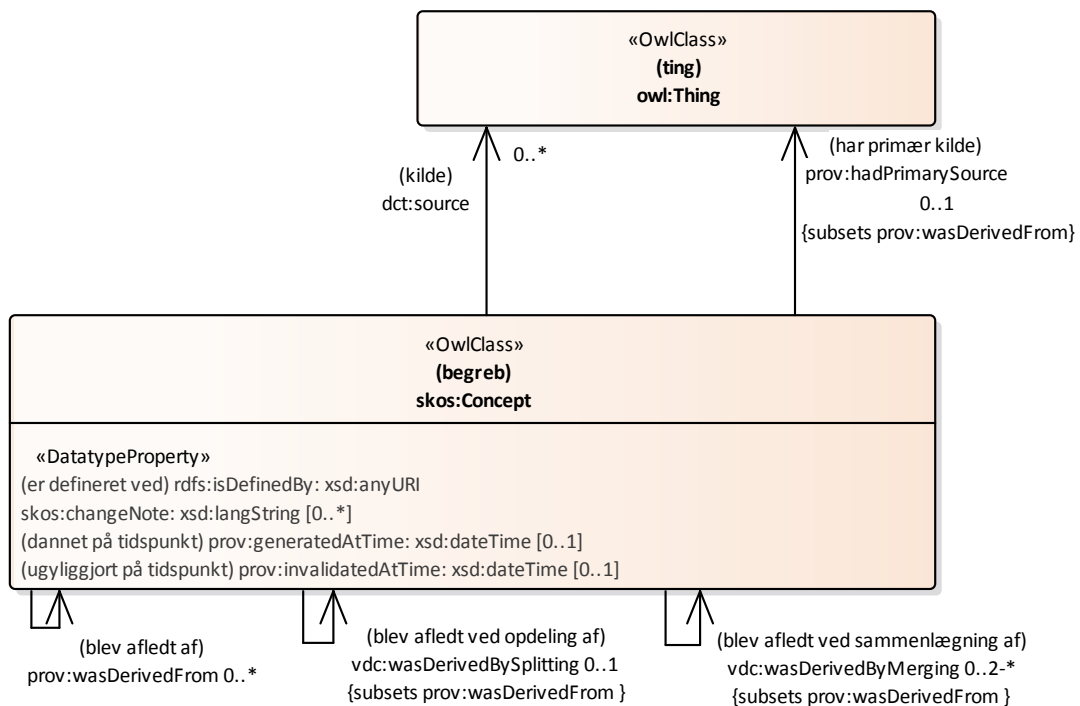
«OwlClass»
(ting)
owl:Thing

(kilde)
dct:source

0..*

(har primær kilde)
prov:hadPrimarySource
0..1
{subsets prov:wasDerivedFrom}

«OwlClass»
(begreb)
skos:Concept

«DatatypeProperty»
(er defineret ved) rdfs:isDefinedBy: xsd:anyURI
skos:changeNote: xsd:langString [0..*]
(dannet på tidspunkt) prov:generatedAtTime: xsd:dateTime [0..1]
(ugyliggjort på tidspunkt) prov:invalidatedAtTime: xsd:dateTime [0..1]

(blev afledt af)
prov:wasDerivedFrom 0..*

(blev afledt ved opdeling af)
vdc:wasDerivedBySplitting 0..1
{subsets prov:wasDerivedFrom }

(blev afledt ved sammenlægning af)
vdc:wasDerivedByMerging 0..2-*
{subsets prov:wasDerivedFrom }